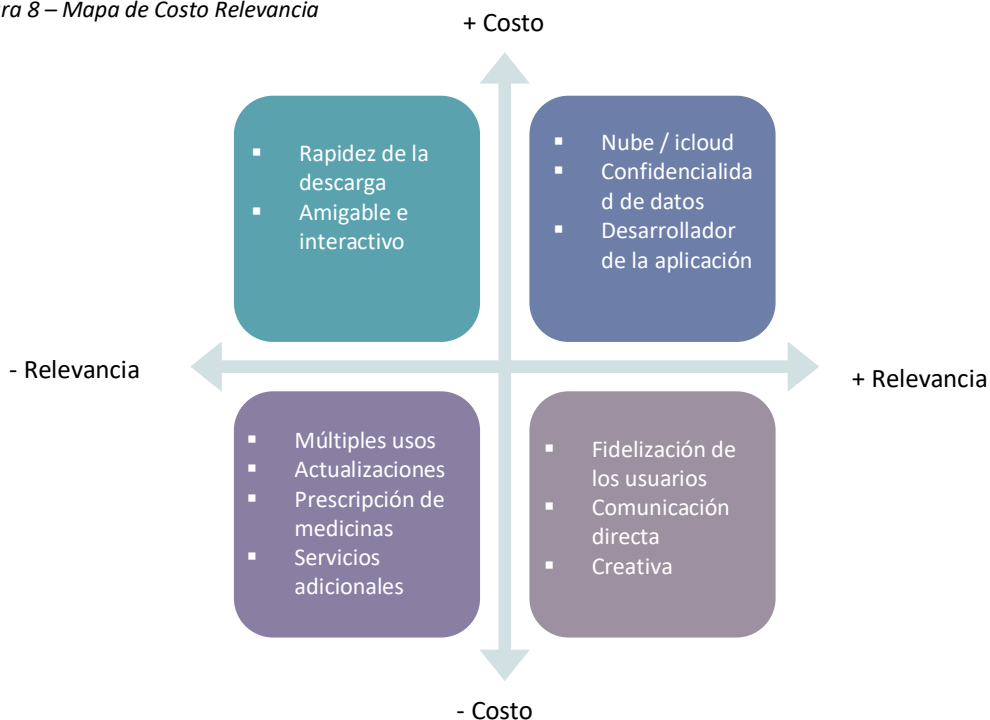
ra 8 – Mapa de Costo Relevancia

+ Costo

- Rapidez de la descarga
- Amigable e interactivo

- Nube / icloud
- Confidencialida d de datos
- Desarrollador de la aplicación

- Relevancia

+ Relevancia

- Múltiples usos
- Actualizaciones
- Prescripción de medicinas
- Servicios adicionales

- Fidelización de los usuarios
- Comunicación directa
- Creativa

- Costo